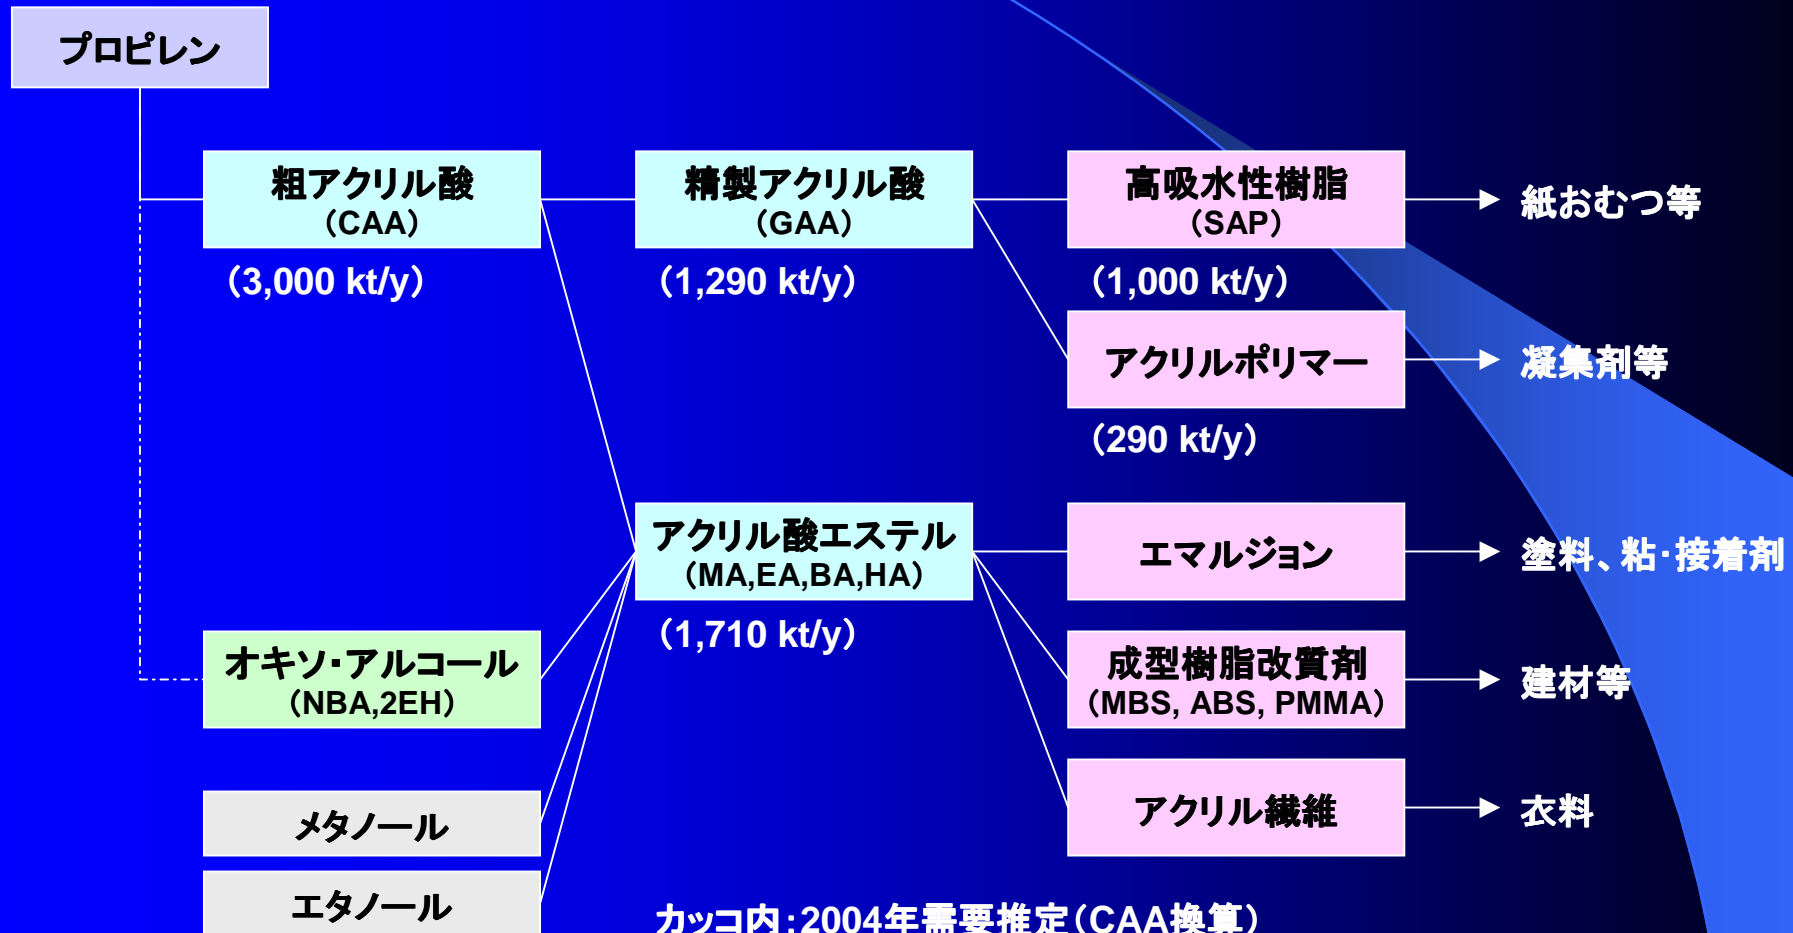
プロピレン

粗アクリル酸
（CAA）
（3,000 kt/y）

精製アクリル酸
（GAA）
（1,290 kt/y）

高吸水性樹脂
（SAP）
（1,000 kt/y）

紙おむつ等

アクリルポリマー
（290 kt/y）

凝集剤等

アクリル酸エステル
（MA,EA,BA,HA）
（1,710 kt/y）

エマルジョン

塗料、粘·接着剤

オキソ·アルコール
（NBA,2EH）

成型樹脂改質剤
（MBS, ABS, PMMA）

建材等

メタノール

アクリル繊維

衣料

エタノール

カッコ内：2004年需要推定（CAA換算）